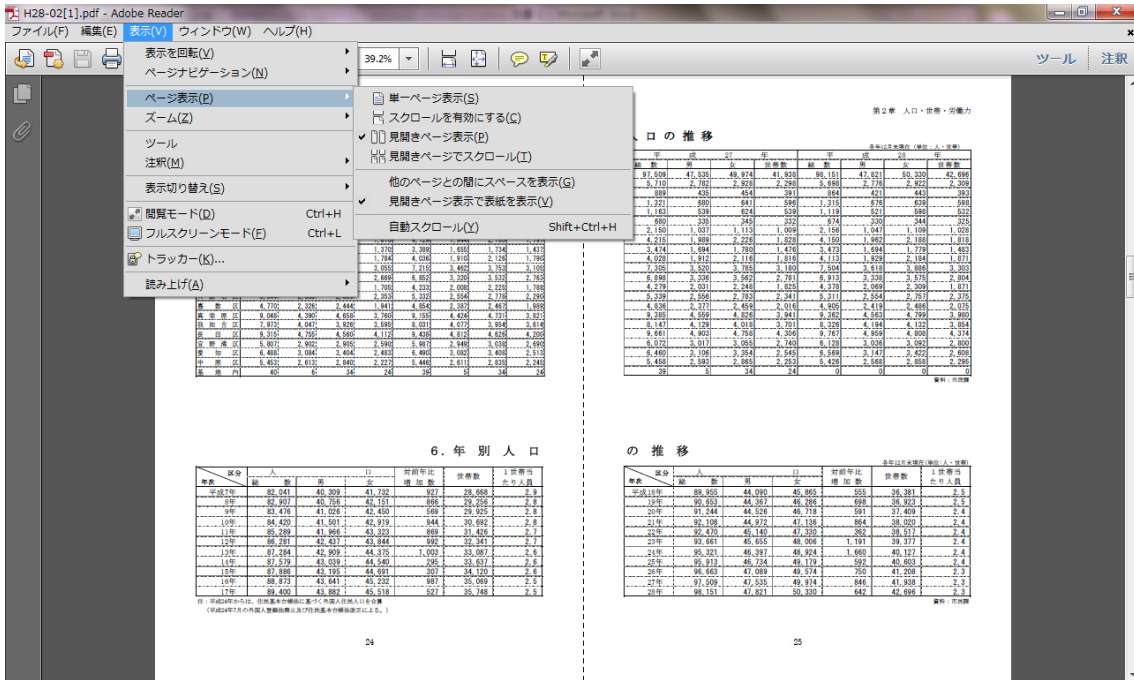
H28-02[1].pdf - Adobe Reader

ファイル(F) 編集(E) 表示(V) ウィンドウ(W) ヘルプ(H)

表示を回転(V)
ページナビゲーション(N)
ページ表示(P)
ズーム(Z)
ツール
注釈(M)
表示切り替え(S)
閲覧モード(D) Ctrl+H
フルスクリーンモード(F) Ctrl+L
トラッカー(K)...
読み上げ(A)

単一ページ表示(S)
スクロールを有効にする(C)
見開きページ表示(P)
見開きページでスクロール(T)
他のページとの間にスペースを表示(G)
見開きページ表示で表紙を表示(V)
自動スクロール(Y) Shift+Ctrl+H

39.2%

ツール 注釈

第2章 人口・世帯・労働力

人口の推移

6. 年別人口の推移

| 区分 年次 | 総数 | 男 | 女 | 対前年比増加数 | 世帯数 | 1世帯当たり人員 |
|---|---|---|---|---|---|---|
| 平成7年 | 82,041 | 40,309 | 41,732 | 927 | 28,668 | 2.9 |
| 8年 | 82,907 | 40,756 | 42,151 | 866 | 29,256 | 2.8 |
| 9年 | 83,476 | 41,026 | 42,450 | 569 | 29,925 | 2.8 |
| 10年 | 84,420 | 41,501 | 42,919 | 944 | 30,692 | 2.8 |
| 11年 | 85,289 | 41,966 | 43,323 | 869 | 31,426 | 2.7 |
| 12年 | 86,281 | 42,437 | 43,844 | 992 | 32,341 | 2.7 |
| 13年 | 87,284 | 42,909 | 44,375 | 1,003 | 33,087 | 2.6 |
| 14年 | 87,579 | 43,039 | 44,540 | 295 | 33,637 | 2.6 |
| 15年 | 87,886 | 43,195 | 44,691 | 307 | 34,120 | 2.6 |
| 16年 | 88,873 | 43,641 | 45,232 | 987 | 35,069 | 2.5 |
| 17年 | 89,400 | 43,882 | 45,518 | 527 | 35,748 | 2.5 |

| 区分 年次 | 総数 | 男 | 女 | 対前年比増加数 | 世帯数 | 1世帯当たり人員 |
|---|---|---|---|---|---|---|
| 平成18年 | 89,955 | 44,090 | 45,865 | 555 | 36,381 | 2.5 |
| 19年 | 90,653 | 44,367 | 46,286 | 698 | 36,923 | 2.5 |
| 20年 | 91,244 | 44,526 | 46,718 | 591 | 37,409 | 2.4 |
| 21年 | 92,108 | 44,972 | 47,136 | 864 | 38,020 | 2.4 |
| 22年 | 92,470 | 45,140 | 47,330 | 362 | 38,517 | 2.4 |
| 23年 | 93,661 | 45,655 | 48,006 | 1,191 | 39,377 | 2.4 |
| 24年 | 95,321 | 46,397 | 48,924 | 1,660 | 40,127 | 2.4 |
| 25年 | 95,913 | 46,734 | 49,179 | 592 | 40,603 | 2.4 |
| 26年 | 96,663 | 47,089 | 49,574 | 750 | 41,208 | 2.3 |
| 27年 | 97,509 | 47,535 | 49,974 | 846 | 41,938 | 2.3 |
| 28年 | 98,151 | 47,821 | 50,330 | 642 | 42,696 | 2.3 |

資料：市民課

24

25